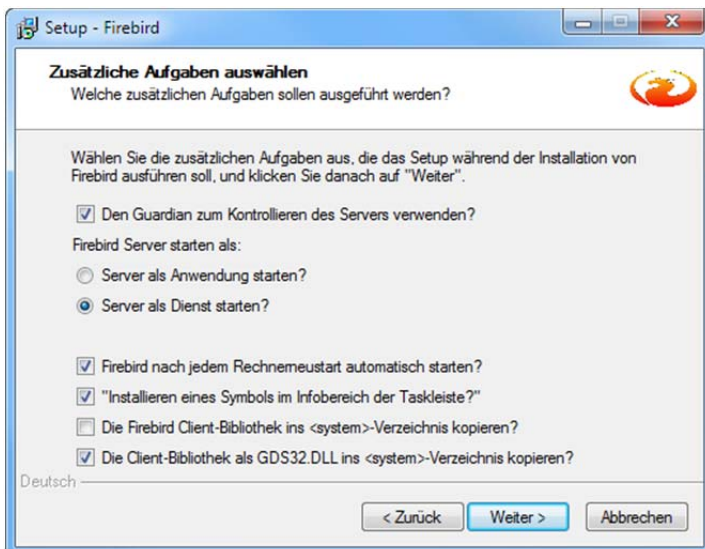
Setup - Firebird

Zusätzliche Aufgaben auswählen
Welche zusätzlichen Aufgaben sollen ausgeführt werden?

Wählen Sie die zusätzlichen Aufgaben aus, die das Setup während der Installation von Firebird ausführen soll, und klicken Sie danach auf "Weiter".

Den Guardian zum Kontrollieren des Servers verwenden?

Firebird Server starten als:

Server als Anwendung starten?

Server als Dienst starten?

Firebird nach jedem Rechnerneustart automatisch starten?

"Installieren eines Symbols im Infobereich der Taskleiste?"

Die Firebird Client-Bibliothek ins <system>-Verzeichnis kopieren?

Die Client-Bibliothek als GDS32.DLL ins <system>-Verzeichnis kopieren?

Deutsch

< Zurück Weiter > Abbrechen